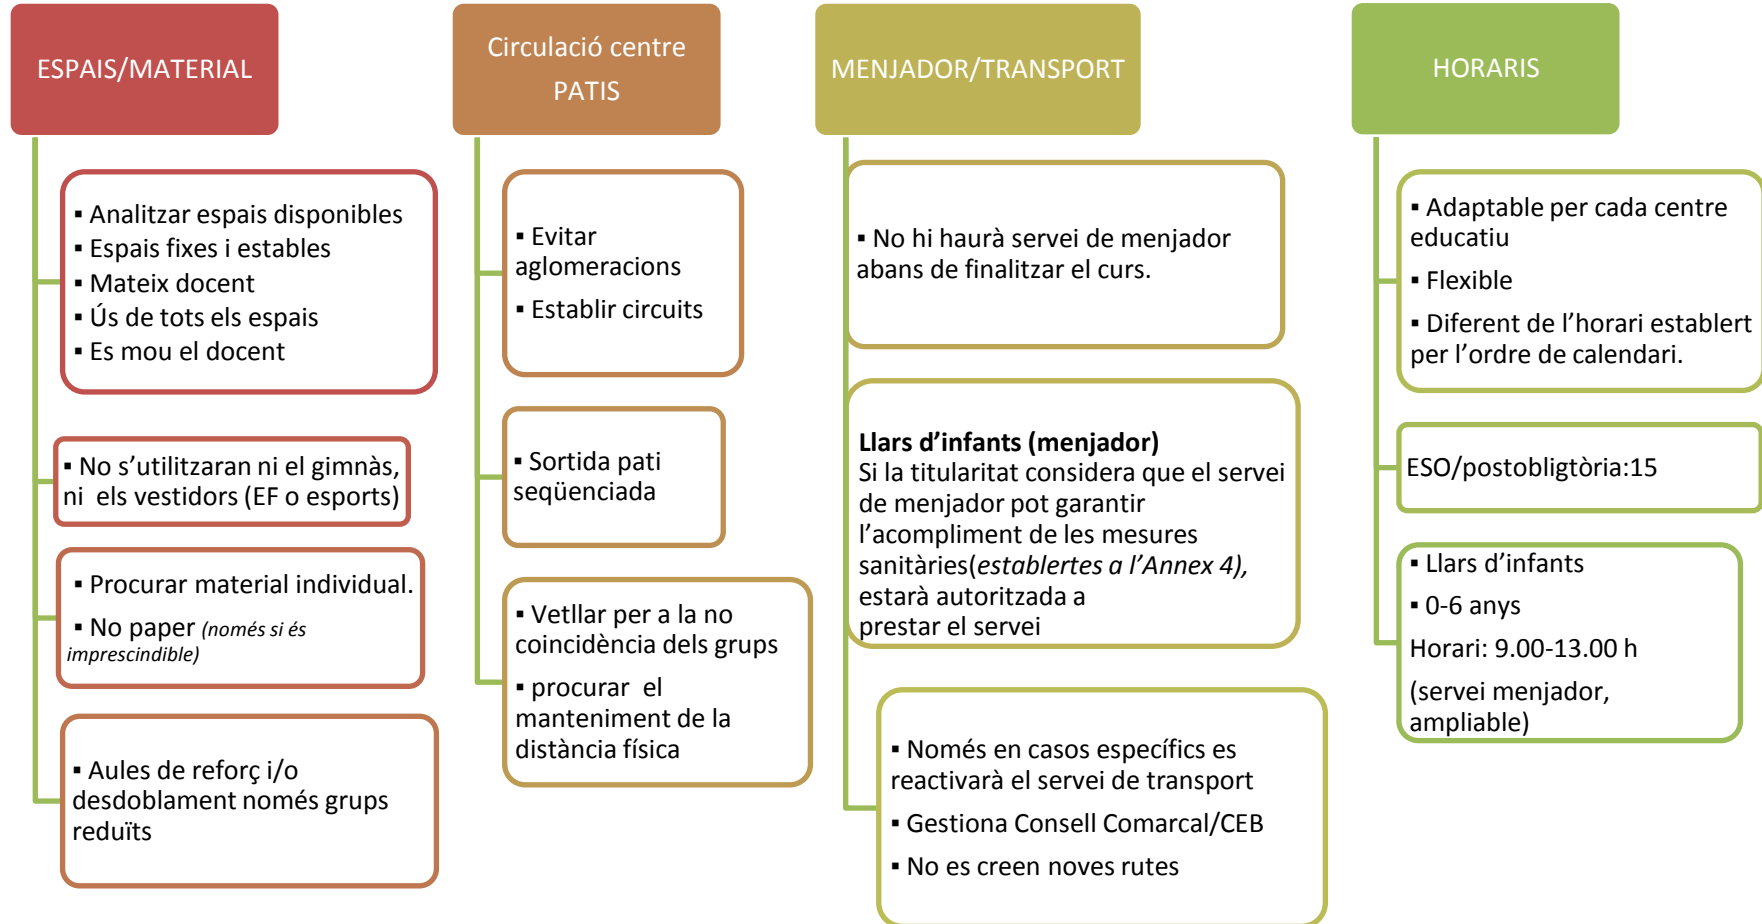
ESPAIS/MATERIAL

▪ Analitzar espais disponibles
▪ Espais fixes i estables
▪ Mateix docent
▪ Ús de tots els espais
▪ Es mou el docent

▪ No s'utilitzaran ni el gimnàs, ni els vestidors (EF o esports)

▪ Procurar material individual.
▪ No paper *(només si és imprescindible)*

▪ Aules de reforç i/o desdoblament només grups reduïts

Circulació centre PATIS

▪ Evitar aglomeracions
▪ Establir circuits

▪ Sortida pati seqüenciada

▪ Vetllar per a la no coincidència dels grups
▪ procurar el manteniment de la distància física

MENJADOR/TRANSPORT

▪ No hi haurà servei de menjador abans de finalitzar el curs.

**Llars d'infants (menjador)**
Si la titularitat considera que el servei de menjador pot garantir l'acompliment de les mesures sanitàries(*establertes a l'Annex 4),* estarà autoritzada a prestar el servei

▪ Només en casos específics es reactivarà el servei de transport
▪ Gestiona Consell Comarcal/CEB
▪ No es creen noves rutes

HORARIS

▪ Adaptable per cada centre educatiu
▪ Flexible
▪ Diferent de l'horari establert per l'ordre de calendari.

ESO/postobligtòria:15

▪ Llars d'infants
▪ 0-6 anys
Horari: 9.00-13.00 h
(servei menjador, ampliable)